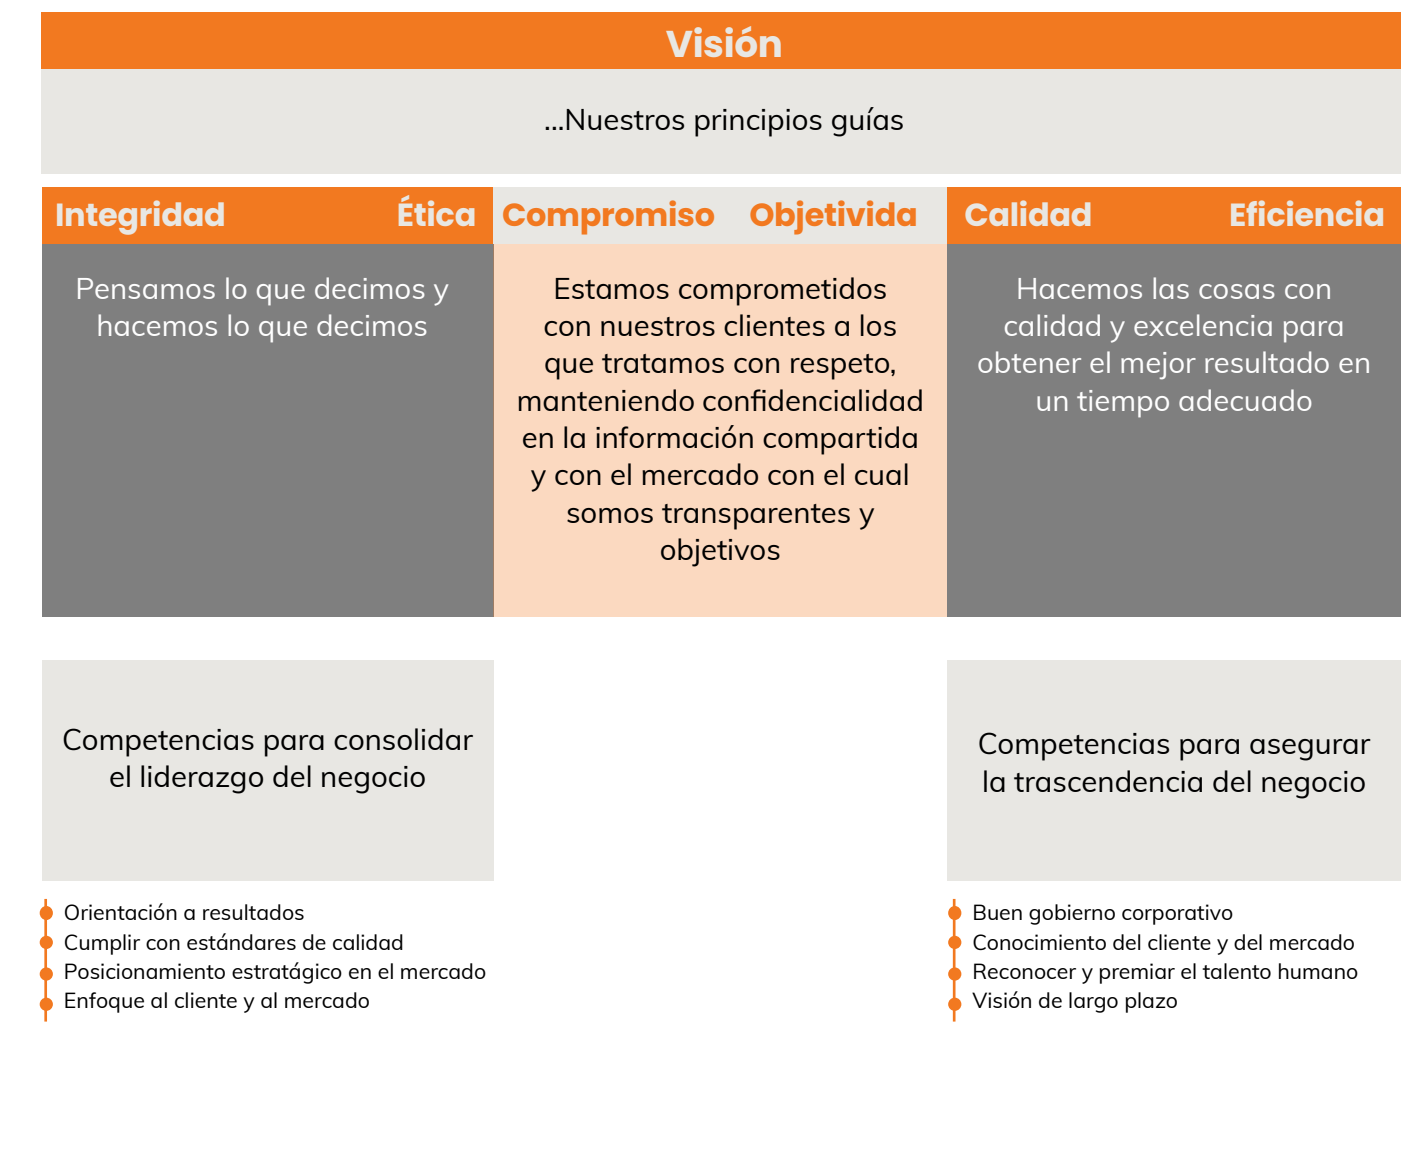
Visión

...Nuestros principios guías

Integridad Ética

Pensamos lo que decimos y hacemos lo que decimos

Compromiso Objetivida

Estamos comprometidos con nuestros clientes a los que tratamos con respeto, manteniendo confidencialidad en la información compartida y con el mercado con el cual somos transparentes y objetivos

Calidad Eficiencia

Hacemos las cosas con calidad y excelencia para obtener el mejor resultado en un tiempo adecuado

Competencias para consolidar el liderazgo del negocio

- Orientación a resultados
- Cumplir con estándares de calidad
- Posicionamiento estratágico en el mercado
- Enfoque al cliente y al mercado

Competencias para asegurar la trascendencia del negocio

- Buen gobierno corporativo
- Conocimiento del cliente y del mercado
- Reconocer y premiar el talento humano
- Visión de largo plazo